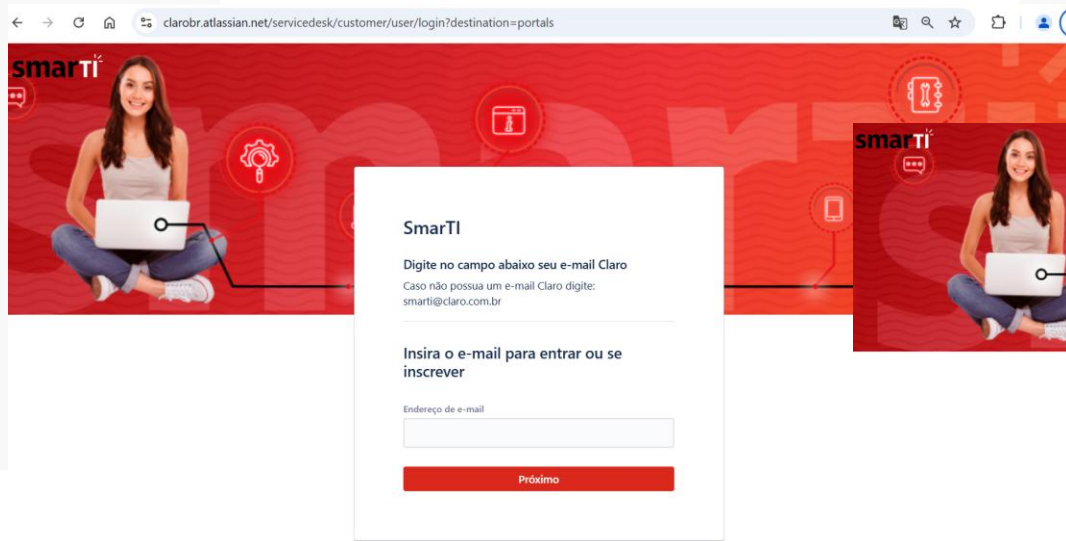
clarobr.atlassian.net/servicedesk/customer/user/login?destination=portals

smarTI

smarTI

SmarTI

Digite no campo abaixo seu e-mail Claro

Caso não possua um e-mail Claro digite: smarti@claro.com.br

Insira o e-mail para entrar ou se inscrever

Endereço de e-mail

Próximo